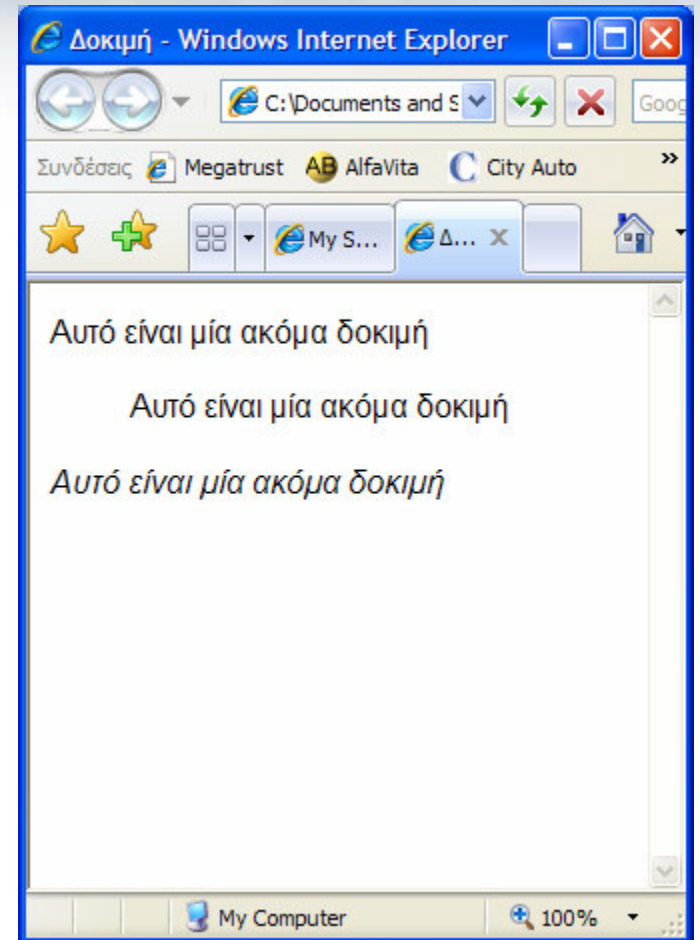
Δοκιμή - Windows Internet Explorer

C:\Documents and S

Goog

Συνδέσεις Megatrust AlfaVita City Auto »

My S... Δ...

Αυτό είναι μία ακόμα δοκιμή

Αυτό είναι μία ακόμα δοκιμή

*Αυτό είναι μία ακόμα δοκιμή*

My Computer 100%